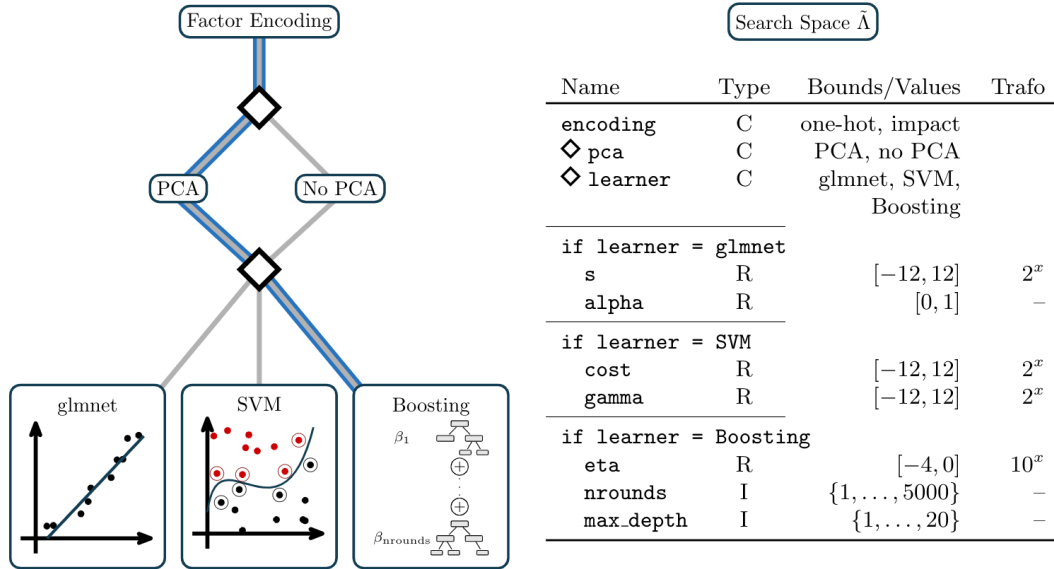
Factor Encoding

PCA

No PCA

glmnet

SVM

Boosting

$\beta_1$

$\beta_{\text{nrounds}}$

Search Space $\tilde{\Lambda}$

| Name | Type | Bounds/Values | Trafo |
|---|---|---|---|
| encoding | C | one-hot, impact | |
| ◇ pca | C | PCA, no PCA | |
| ◇ learner | C | glmnet, SVM, Boosting | |
| if learner = glmnet | | | |
| s | R | $[-12, 12]$ | $2^x$ |
| alpha | R | $[0, 1]$ | – |
| if learner = SVM | | | |
| cost | R | $[-12, 12]$ | $2^x$ |
| gamma | R | $[-12, 12]$ | $2^x$ |
| if learner = Boosting | | | |
| eta | R | $[-4, 0]$ | $10^x$ |
| nrounds | I | $\{1, \ldots, 5000\}$ | – |
| max_depth | I | $\{1, \ldots, 20\}$ | – |